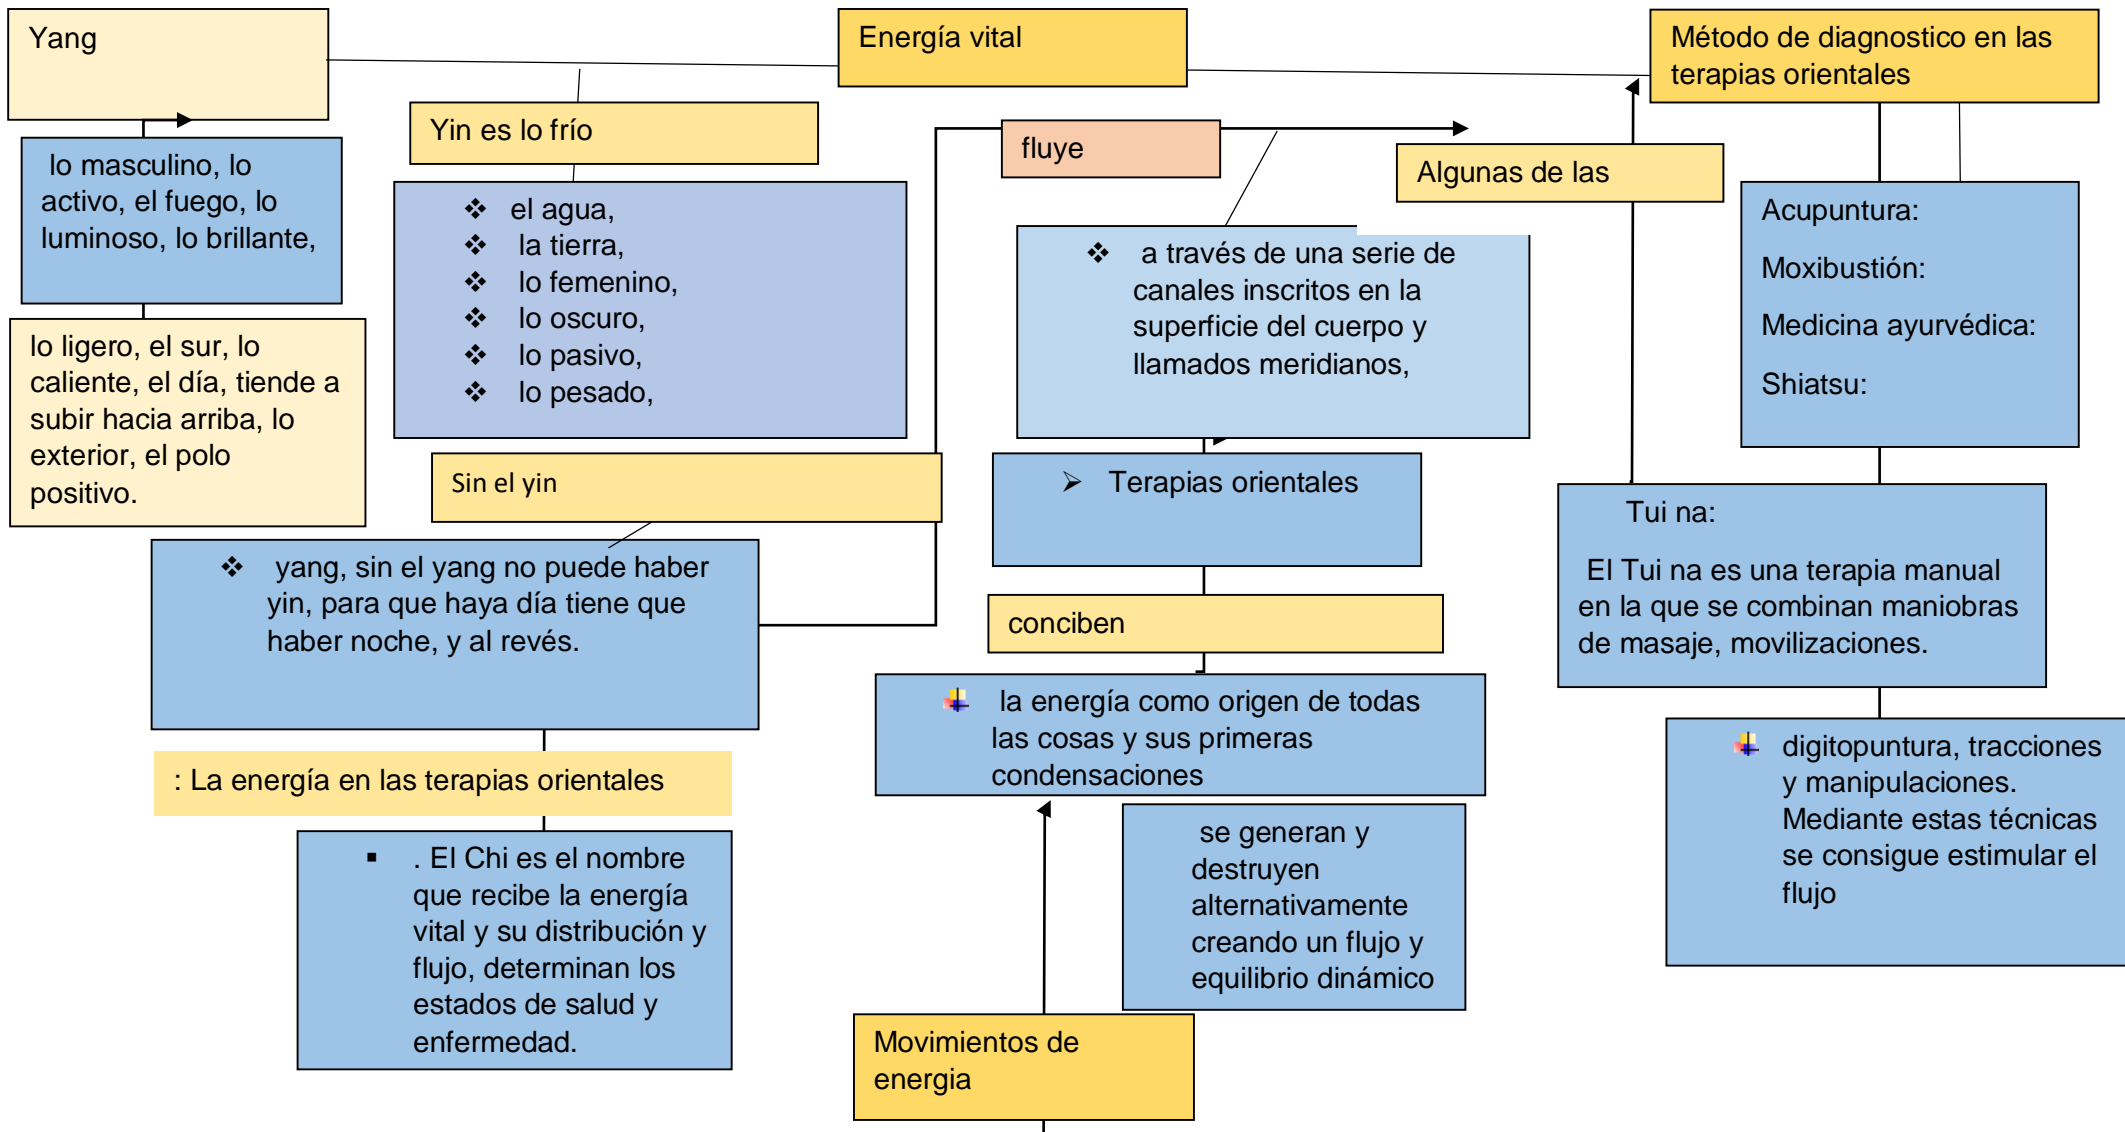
Yang

Energía vital

Método de diagnostico en las terapias orientales

lo masculino, lo activo, el fuego, lo luminoso, lo brillante,

Yin es lo frío

- el agua,
- la tierra,
- lo femenino,
- lo oscuro,
- lo pasivo,
- lo pesado,

fluye

Algunas de las

- a través de una serie de canales inscritos en la superficie del cuerpo y llamados meridianos,

Acupuntura:

Moxibustión:

Medicina ayurvédica:

Shiatsu:

lo ligero, el sur, lo caliente, el día, tiende a subir hacia arriba, lo exterior, el polo positivo.

Sin el yin

- Terapias orientales

Tui na:

El Tui na es una terapia manual en la que se combinan maniobras de masaje, movilizaciones.

- yang, sin el yang no puede haber yin, para que haya día tiene que haber noche, y al revés.

conciben

- la energía como origen de todas las cosas y sus primeras condensaciones

: La energía en las terapias orientales

- digitopuntura, tracciones y manipulaciones. Mediante estas técnicas se consigue estimular el flujo

- . El Chi es el nombre que recibe la energía vital y su distribución y flujo, determinan los estados de salud y enfermedad.

se generan y destruyen alternativamente creando un flujo y equilibrio dinámico

Movimientos de energia